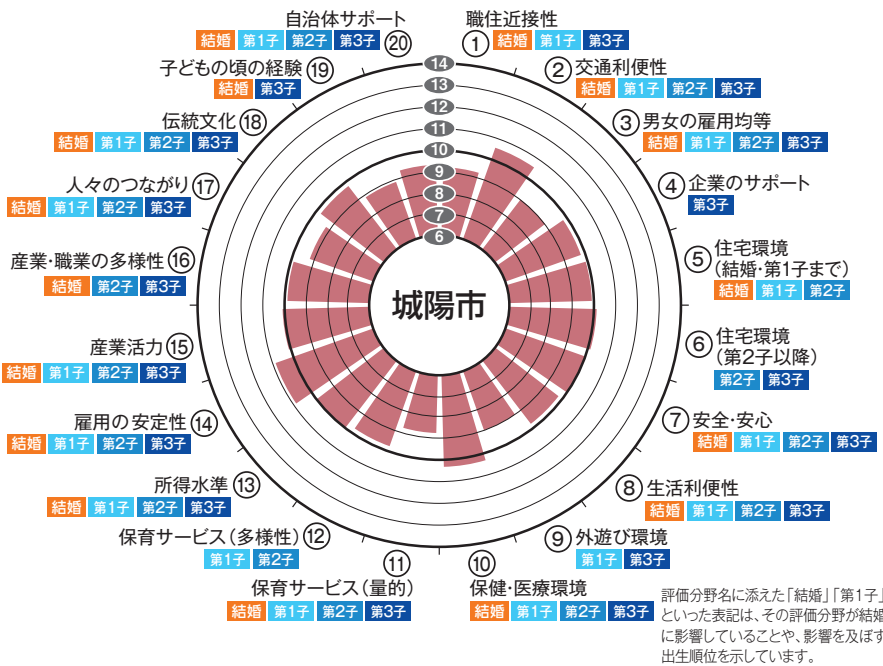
城陽市

14
13
12
11
10
9
8
7
6

① 職住近接性
結婚 第1子 第3子

② 交通利便性
結婚 第1子 第2子 第3子

③ 男女の雇用均等
結婚 第1子 第2子 第3子

④ 企業のサポート
第3子

⑤ 住宅環境（結婚・第1子まで）
結婚 第1子 第2子

⑥ 住宅環境（第2子以降）
第2子 第3子

⑦ 安全・安心
結婚 第1子 第2子 第3子

⑧ 生活利便性
結婚 第1子 第2子 第3子

⑨ 外遊び環境
第1子 第3子

⑩ 保健・医療環境
結婚 第1子 第2子 第3子

⑪ 保育サービス（量的）
結婚 第1子 第2子 第3子

⑫ 保育サービス（多様性）
第1子 第2子

⑬ 所得水準
結婚 第1子 第2子 第3子

⑭ 雇用の安定性
結婚 第1子 第2子 第3子

⑮ 産業活力
結婚 第1子 第2子 第3子

⑯ 産業・職業の多様性
結婚 第2子 第3子

⑰ 人々のつながり
結婚 第1子 第2子 第3子

⑱ 伝統文化
結婚 第1子 第2子 第3子

⑲ 子どもの頃の経験
結婚 第3子

⑳ 自治体サポート
結婚 第1子 第2子 第3子

評価分野名に添えた「結婚」「第1子」といった表記は、その評価分野が結婚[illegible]に影響していることや、影響を及ぼす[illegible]出生順位を示しています。